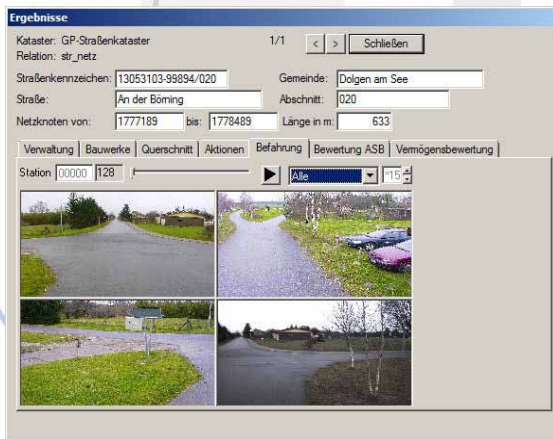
Ergebnisse

Kataster: GP-Straßenkataster
Relation: str_netz

1/1 < > Schließen

Straßenkennzeichen: 13053103-99894/020
Gemeinde: Dolgen am See
Straße: An der Böming
Abschnitt: 020
Netzknoten von: 1777189 bis: 1778489
Länge in m: 633

Verwaltung | Bauwerke | Querschnitt | Aktionen | Befahrung | Bewertung ASB | Vermögensbewertung

Station 00000 128
Alle
15